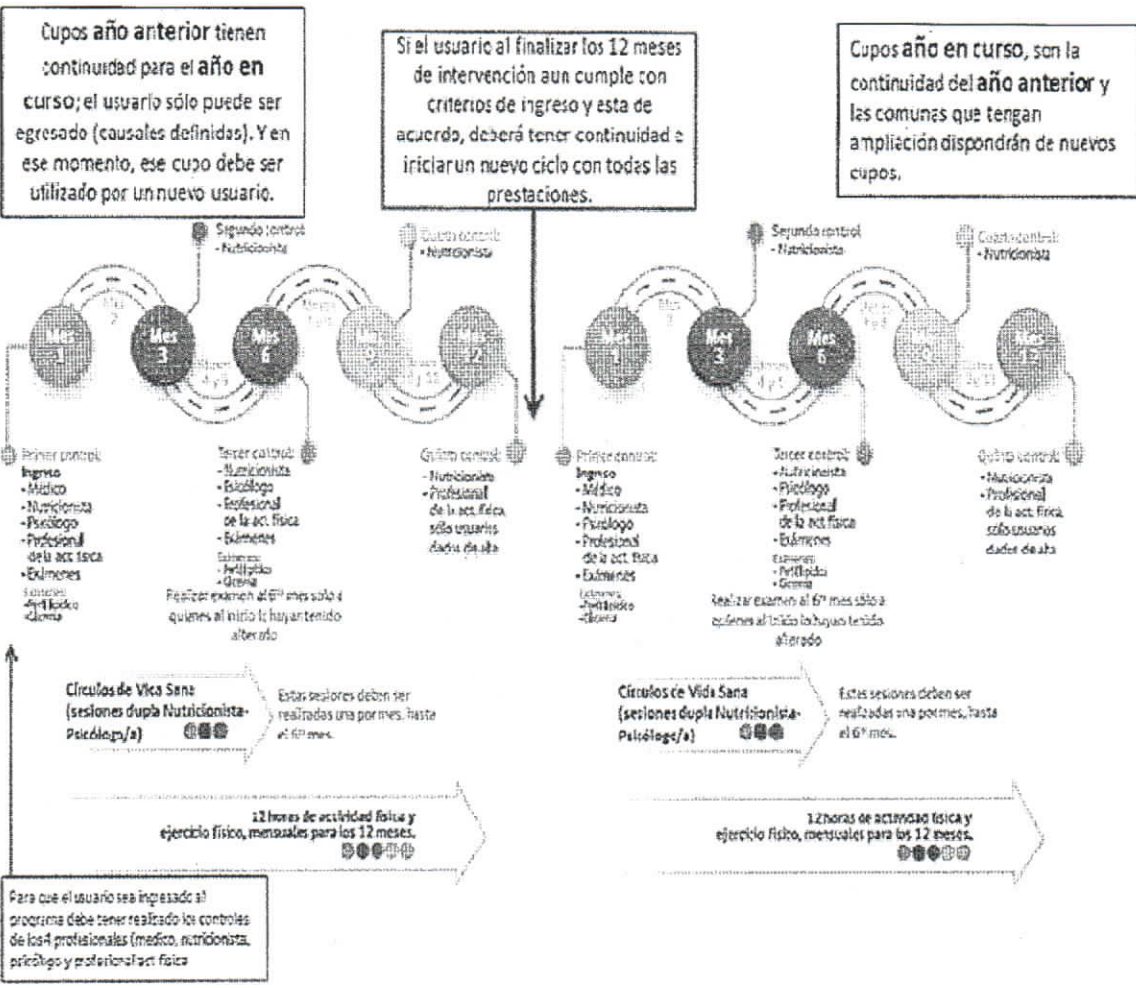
Cupos año anterior tienen continuidad para el año en curso; el usuario sólo puede ser egresado (causales definidas). Y en ese momento, ese cupo debe ser utilizado por un nuevo usuario.

Si el usuario al finalizar los 12 meses de intervención aun cumple con criterios de ingreso y esta de acuerdo, deberá tener continuidad e iniciar un nuevo ciclo con todas las prestaciones.

Cupos año en curso, son la continuidad del año anterior y las comunas que tengan ampliación dispondrán de nuevos cupos.

Segundo control
- Nutricionista

Cuarto control
- Nutricionista

Mes 1
Mes 2
Mes 3
Meses 4 y 5
Mes 6
Meses 7 y 8
Mes 9
Meses 10 y 11
Mes 12

Primer control
Ingreso
- Médico
- Nutricionista
- Psicólogo
- Profesional de la act. física
- Exámenes
Exámenes
- Perfil lipídico
- Glicemia

Tercer control
- Nutricionista
- Psicólogo
- Profesional de la act. física
- Exámenes
Exámenes
- Perfil lipídico
- Glicemia
Realizar examen al 6º mes sólo a quienes al inicio lo hayan tenido alterado

Quinto control
- Nutricionista
- Profesional de la act. física sólo usuarios dados de alta

Segundo control
- Nutricionista

Cuarto control
- Nutricionista

Mes 1
Mes 2
Mes 3
Meses 4 y 5
Mes 6
Meses 7 y 8
Mes 9
Meses 10 y 11
Mes 12

Primer control
Ingreso
- Médico
- Nutricionista
- Psicólogo
- Profesional de la act. física
- Exámenes
Exámenes
- Perfil lipídico
- Glicemia

Tercer control
- Nutricionista
- Psicólogo
- Profesional de la act. física
- Exámenes
Exámenes
- Perfil lipídico
- Glicemia
Realizar examen al 6º mes sólo a quienes al inicio lo hayan tenido alterado

Quinto control
- Nutricionista
- Profesional de la act. física sólo usuarios dados de alta

Círculos de Vida Sana (sesiones dupla Nutricionista-Psicólogo/a)
Estas sesiones deben ser realizadas una por mes, hasta el 6º mes.

12 horas de actividad física y ejercicio físico, mensuales para los 12 meses.

Círculos de Vida Sana (sesiones dupla Nutricionista-Psicólogo/a)
Estas sesiones deben ser realizadas una por mes, hasta el 6º mes.

12 horas de actividad física y ejercicio físico, mensuales para los 12 meses.

Para que el usuario sea ingresado al programa debe tener realizado los controles de los 4 profesionales (medico, nutricionista, psicólogo y profesional act física